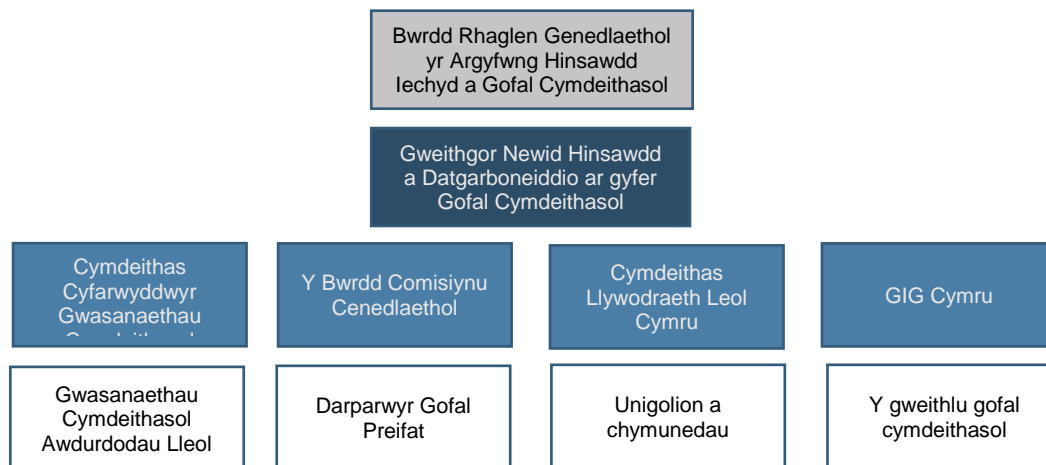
Bwrdd Rhaglen Genedlaethol yr Argyfwng Hinsawdd Iechyd a Gofal Cymdeithasol

Gweithgor Newid Hinsawdd a Datgarboneiddio ar gyfer Gofal Cymdeithasol

Cymdeithas Cyfarwyddwyr Gwasanaethau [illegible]

Y Bwrdd Comisiynu Cenedlaethol

Cymdeithas Llywodraeth Leol Cymru

GIG Cymru

Gwasanaethau Cymdeithasol Awdurdodau Lleol

Darparwyr Gofal Preifat

Unigolion a chymunedau

Y gweithlu gofal cymdeithasol